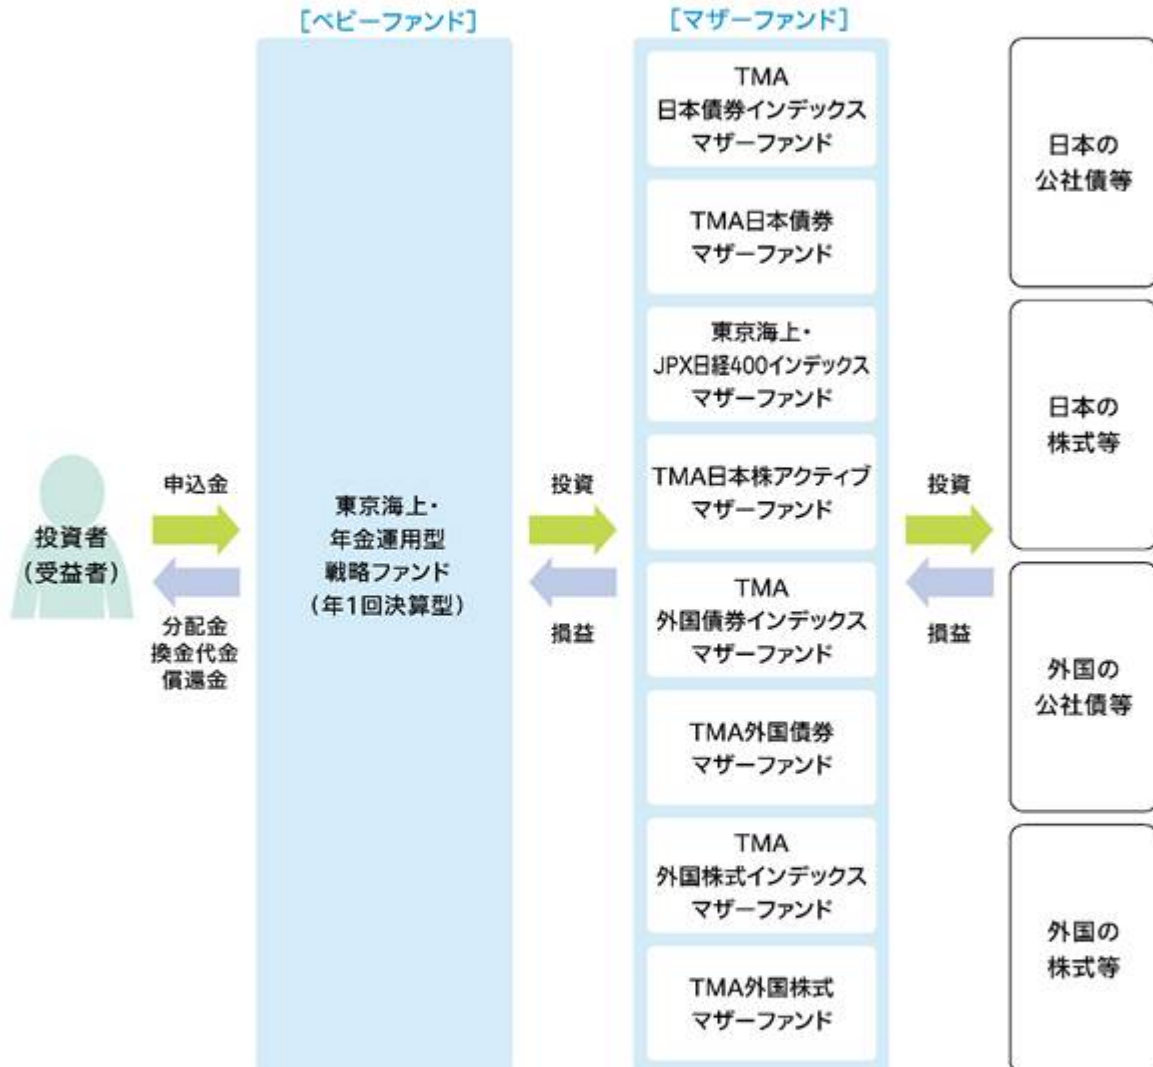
[ベビーファンド]

[マザーファンド]

投資者（受益者）

申込金

分配金
換金代金
償還金

東京海上・
年金運用型
戦略ファンド
（年1回決算型）

投資

損益

TMA
日本債券インデックス
マザーファンド

TMA日本債券
マザーファンド

東京海上・
JPX日経400インデックス
マザーファンド

TMA日本株アクティブ
マザーファンド

TMA
外国債券インデックス
マザーファンド

TMA外国債券
マザーファンド

TMA
外国株式インデックス
マザーファンド

TMA外国株式
マザーファンド

投資

損益

日本の
公社債等

日本の
株式等

外国の
公社債等

外国の
株式等